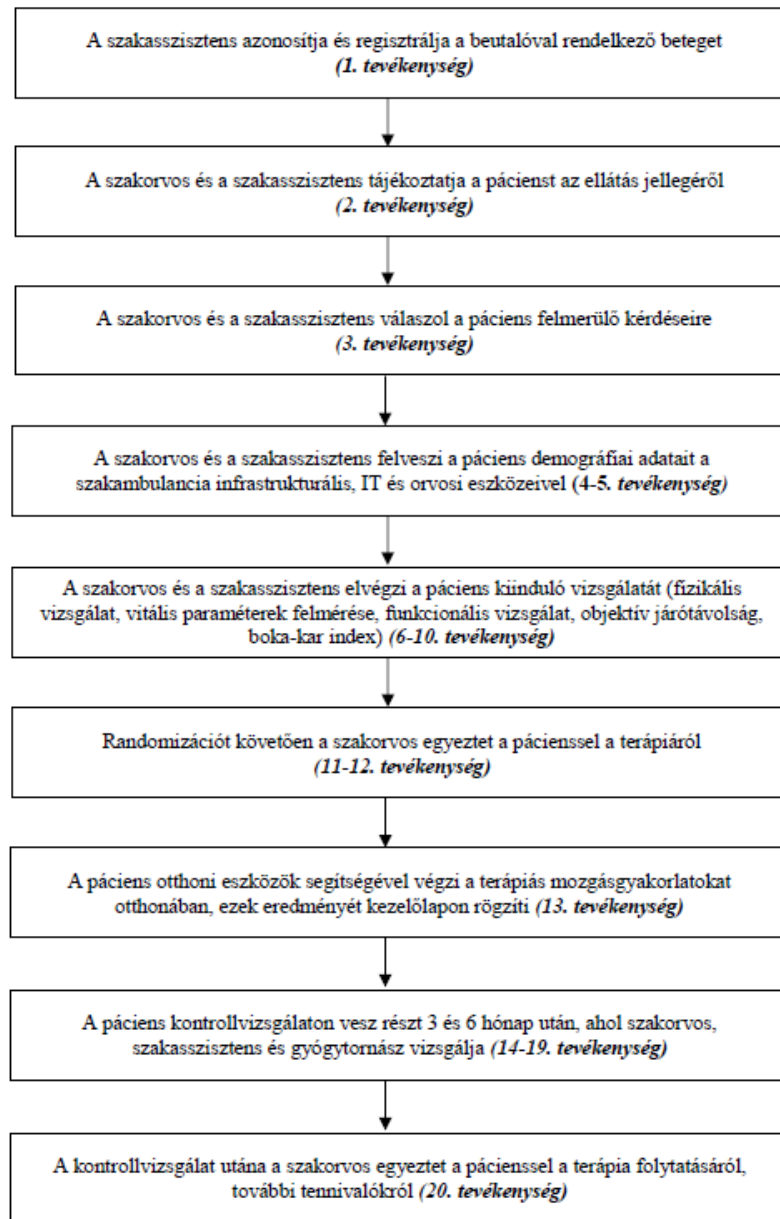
A szakasszisztens azonosítja és regisztrálja a beutalóval rendelkező beteget
*(1. tevékenység)*

A szakorvos és a szakasszisztens tájékoztatja a pácienst az ellátás jellegéről
*(2. tevékenység)*

A szakorvos és a szakasszisztens válaszol a páciens felmerülő kérdéseire
*(3. tevékenység)*

A szakorvos és a szakasszisztens felveszi a páciens demográfiai adatait a szakambulancia infrastrukturális, IT és orvosi eszközeivel (4-5. *tevékenység)*

A szakorvos és a szakasszisztens elvégzi a páciens kiinduló vizsgálatát (fizikális vizsgálat, vitális paraméterek felmérése, funkcionális vizsgálat, objektív járótávolság, boka-kar index) *(6-10. tevékenység)*

Randomizációt követően a szakorvos egyeztet a pácienssel a terápiáról
*(11-12. tevékenység)*

A páciens otthoni eszközök segítségével végzi a terápiás mozgásgyakorlatokat otthonában, ezek eredményét kezelőlapon rögzíti *(13. tevékenység)*

A páciens kontrollvizsgálaton vesz részt 3 és 6 hónap után, ahol szakorvos, szakasszisztens és gyógytornász vizsgálja *(14-19. tevékenység)*

A kontrollvizsgálat utána a szakorvos egyeztet a pácienssel a terápia folytatásáról, további tennivalókról *(20. tevékenység)*